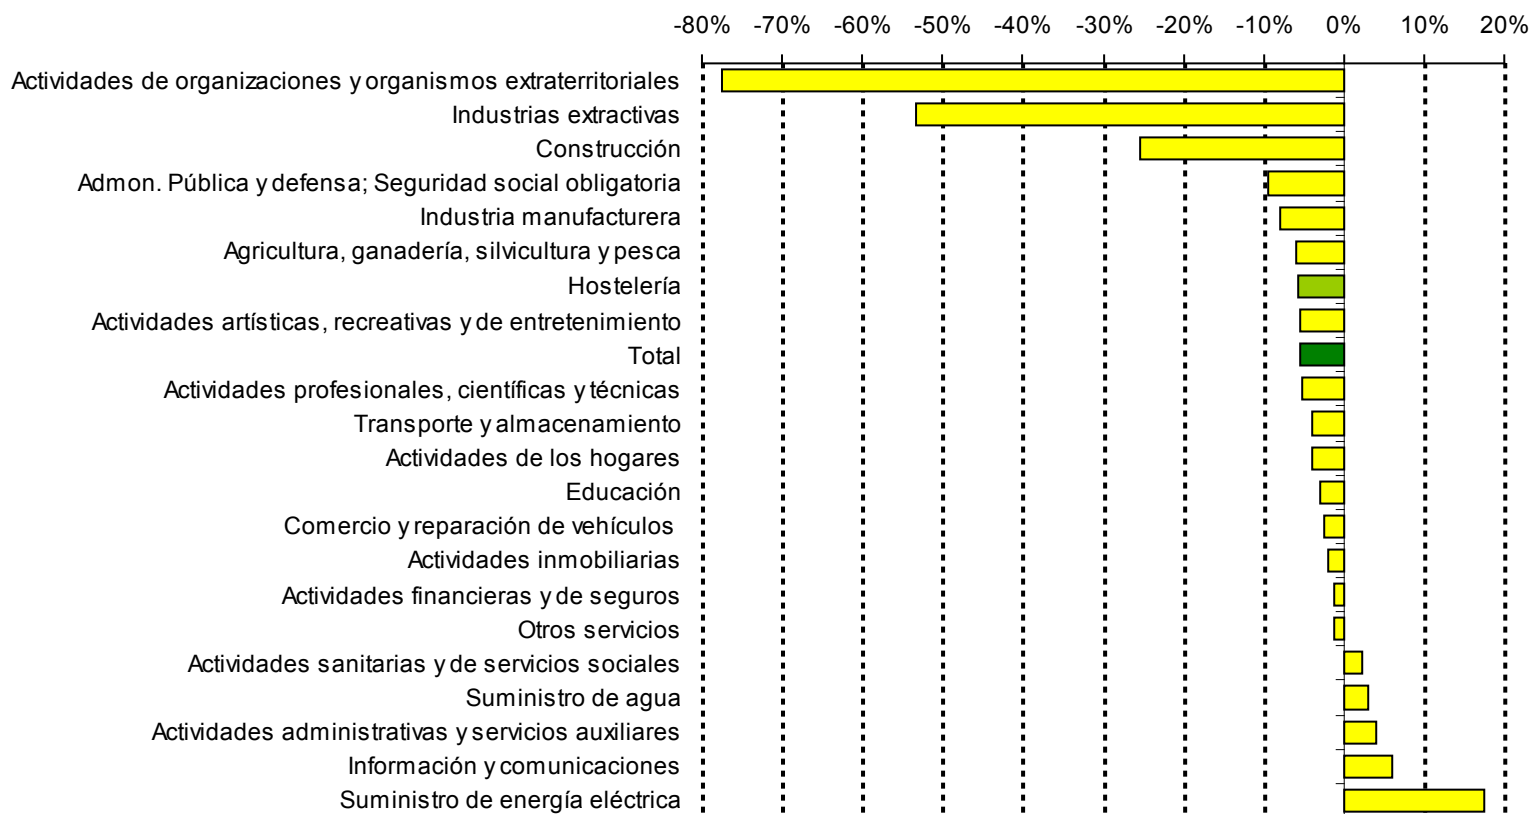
-80% -70% -60% -50% -40% -30% -20% -10% 0% 10% 20%

Actividades de organizaciones y organismos extraterritoriales
Industrias extractivas
Construcción
Admon. Pública y defensa; Seguridad social obligatoria
Industria manufacturera
Agricultura, ganadería, silvicultura y pesca
Hostelería
Actividades artísticas, recreativas y de entretenimiento
Total
Actividades profesionales, científicas y técnicas
Transporte y almacenamiento
Actividades de los hogares
Educación
Comercio y reparación de vehículos
Actividades inmobiliarias
Actividades financieras y de seguros
Otros servicios
Actividades sanitarias y de servicios sociales
Suministro de agua
Actividades administrativas y servicios auxiliares
Información y comunicaciones
Suministro de energía eléctrica